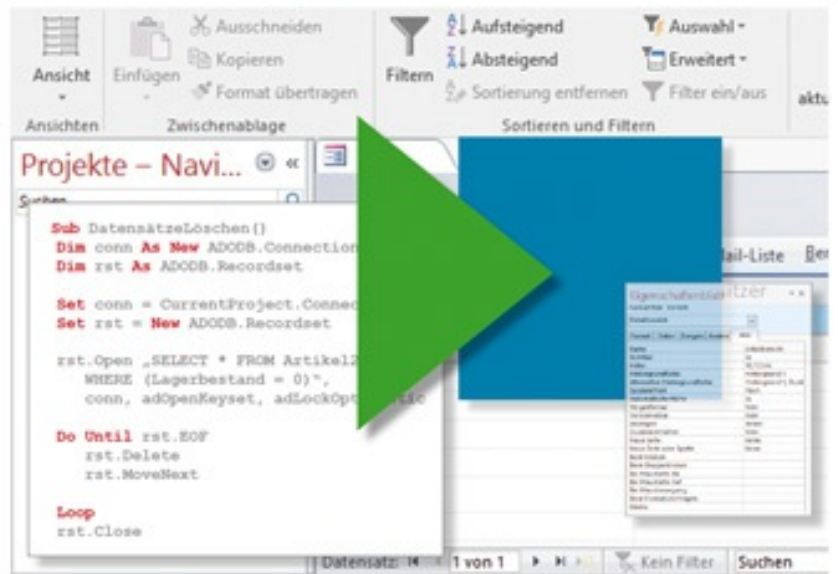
Ansicht
Einfügen
Ausschneiden
Kopieren
Format übertragen
Filtern
Aufsteigend
Absteigend
Sortierung entfernen
Auswahl
Erweitert
Filter ein/aus
aktu
Ansichten
Zwischenablage
Sortieren und Filtern

Projekte – Navi...
Suchen

Sub DatensätzeLöschen()
Dim conn As New ADODB.Connection
Dim rst As ADODB.Recordset

Set conn = CurrentProject.Connec
Set rst = New ADODB.Recordset

rst.Open „SELECT * FROM Artikel2
WHERE (Lagerbestand = 0)",
conn, adOpenKeyset, adLockOpt tic

Do Until rst.EOF
rst.Delete
rst.MoveNext

Loop
rst.Close

ail-Liste
Ber
Eigenschaftenblatt
tzer

Datensatz: 1 von 1
Kein Filter
Suchen